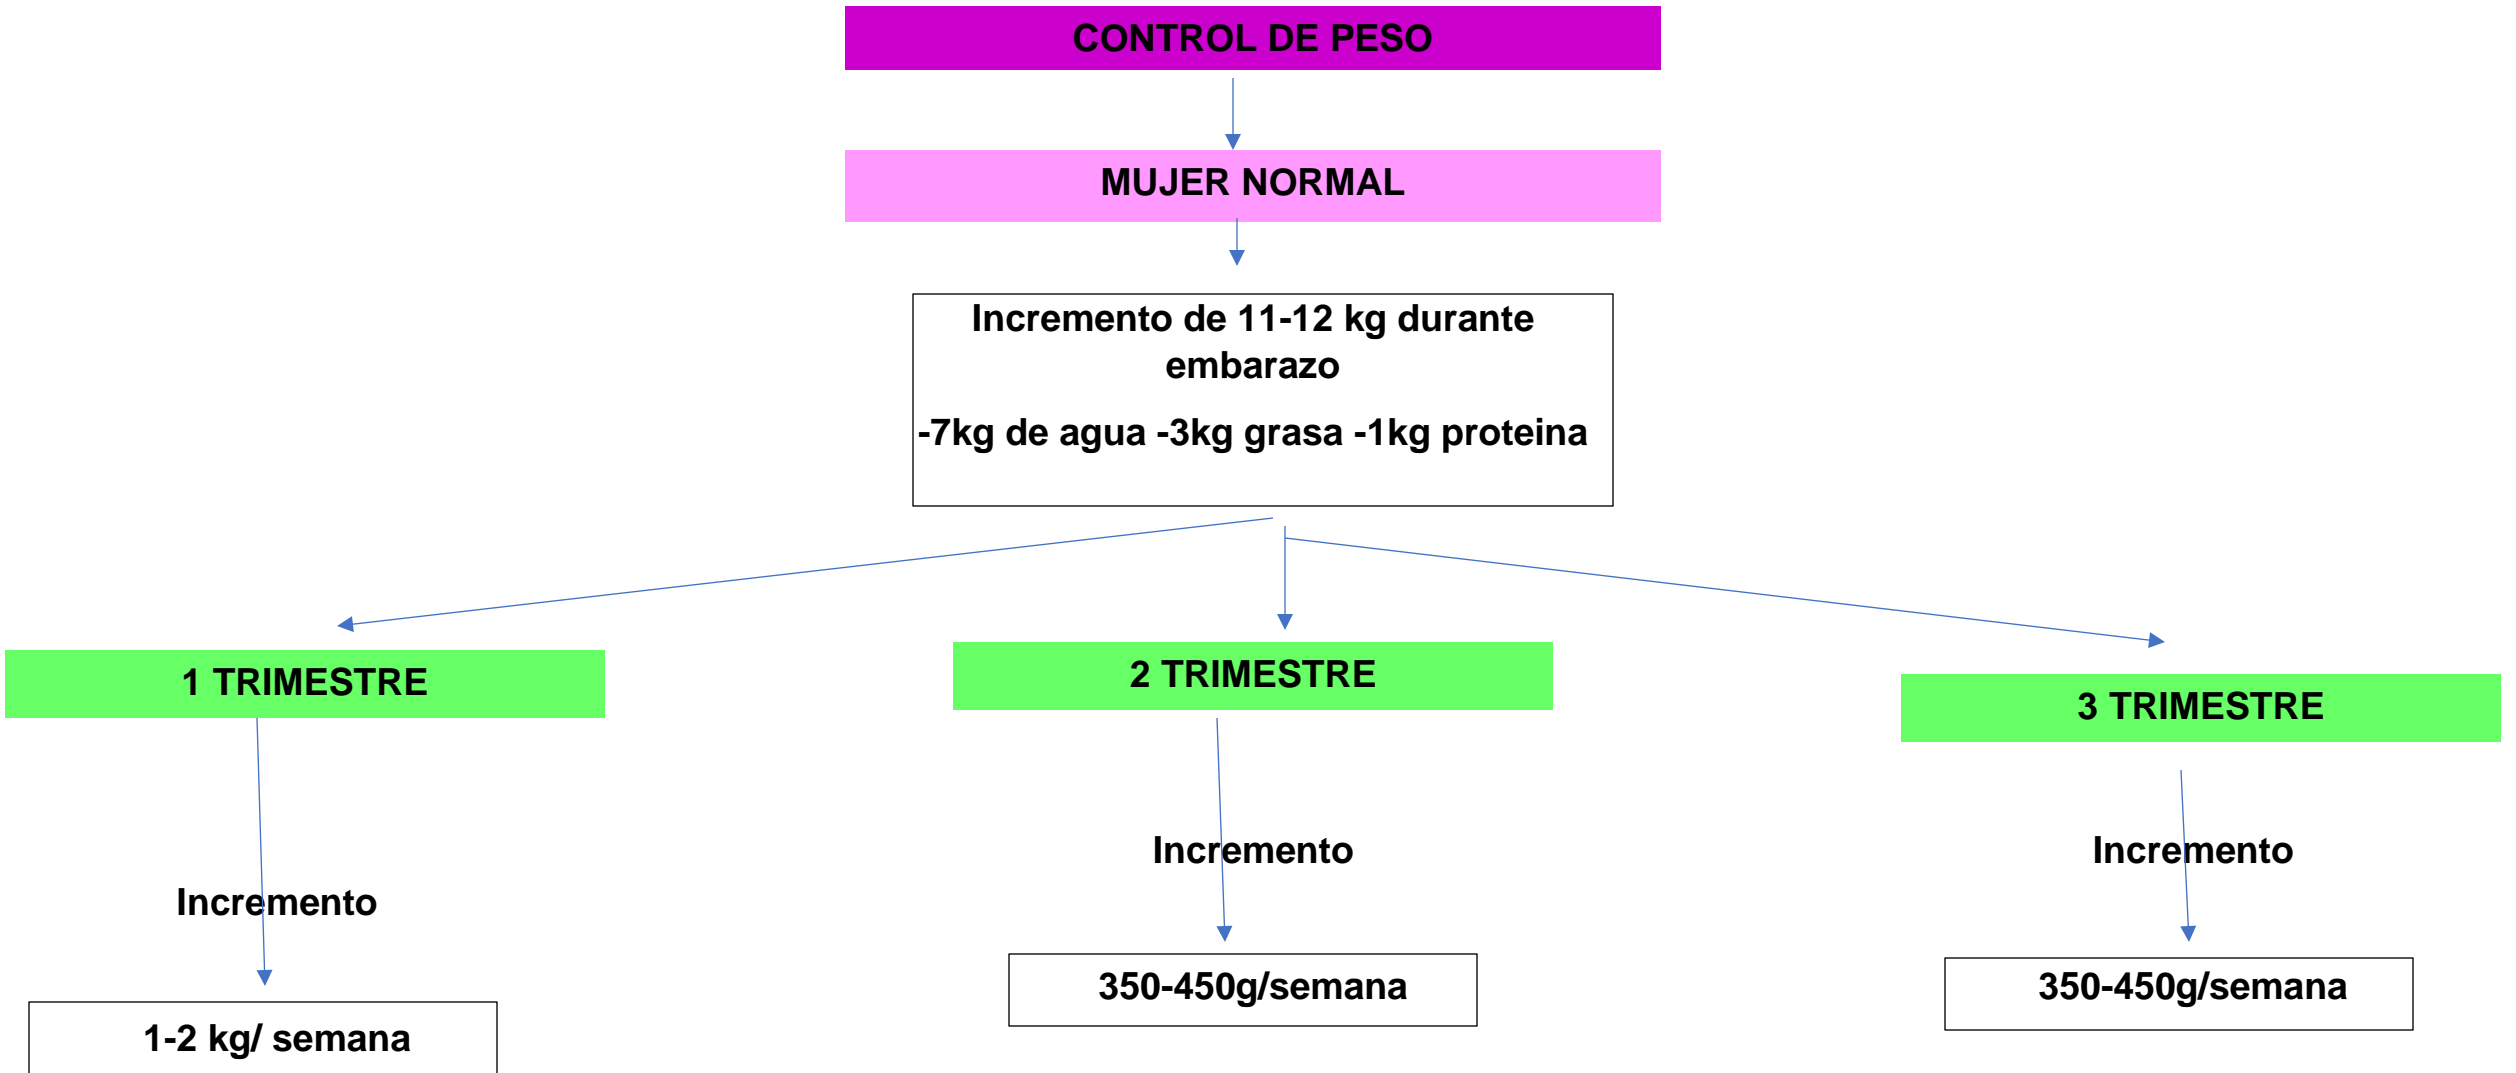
CONTROL DE PESO

MUJER NORMAL

Incremento de 11-12 kg durante embarazo

-7kg de agua -3kg grasa -1kg proteina

1 TRIMESTRE

Incremento

1-2 kg/ semana

2 TRIMESTRE

Incremento

350-450g/semana

3 TRIMESTRE

Incremento

350-450g/semana